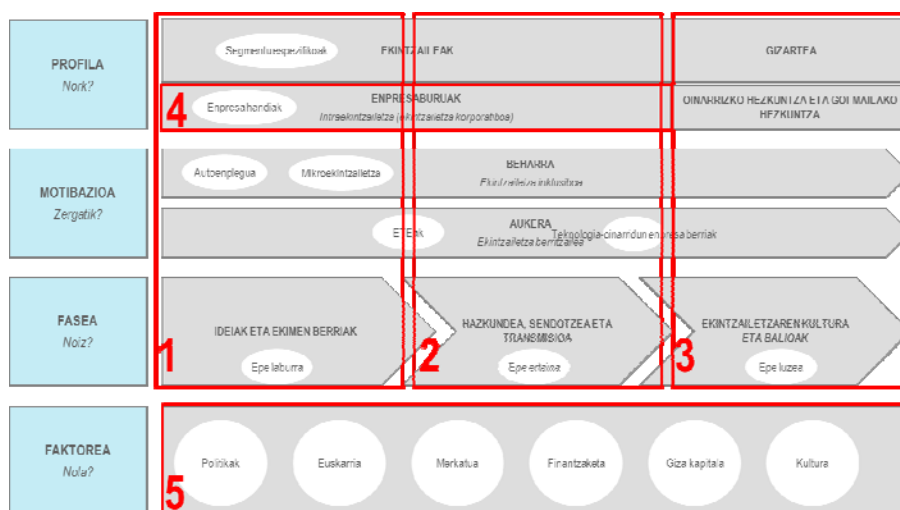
PROFILA
Nork?

Segmentu espezifikoak
EKINTZAILEAK

GIZARTEA

4
Enpresa handiak
ENPRESABURUAK
Intraekintzailetza (ekintzailetza korporatiboa)

OINARRIZKO HEZKUNTZA ETA GOI MAILAKO HEZKUNTZA

MOTIBAZIOA
Zergatik?

Autoenplegua
Mikroekintzailetza
BEHARRA
Ekintzailetza inklusiboa

ETEak
AUKERA
Ekintzailetza berritzailea
Teknologia-oinarridun enpresa berriak

FASEA
Noiz?

IDEIAK ETA EKIMEN BERRIAK
Epe laburra
1

HAZKUNDEA, SENDOTZEA ETA TRANSMISIOA
Epe ertaina
2

EKINTZAILETZAREN KULTURA ETA BALIOAK
Epe luzea
3

FAKTOREA
Nola?

5
Politikak
Euskarria
Merkatua
Finantzaketa
Giza kapitala
Kultura